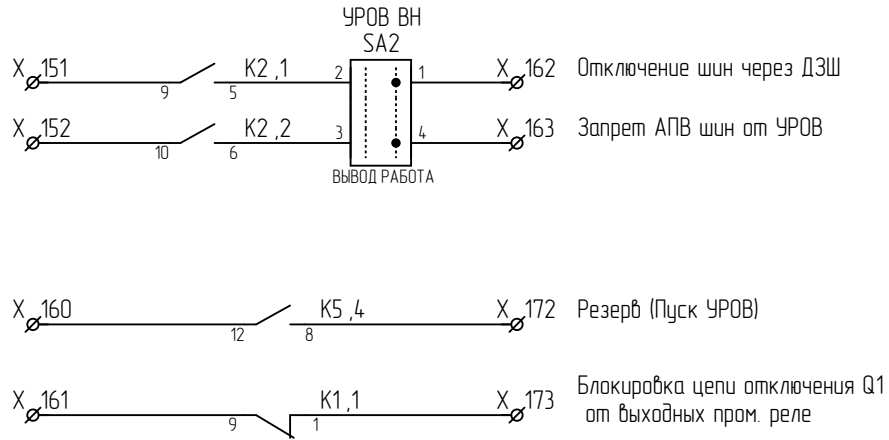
УРОВ ВН
SA2

X 151 9 K2 ,1 5 2 1 X 162 Отключение шин через ДЗШ

X 152 10 K2 ,2 6 3 4 X 163 Запрет АПВ шин от УРОВ

ВЫВОД РАБОТА

X 160 12 K5 ,4 8 X 172 Резерв (Пуск УРОВ)

X 161 9 K1 ,1 1 X 173 Блокировка цепи отключения Q1 от выходных пром. реле